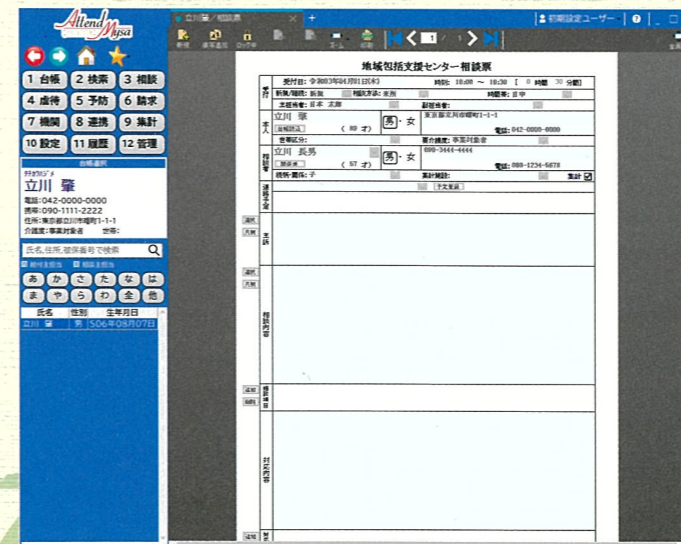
Attend Mysa

1 台帳 2 検索 3 相談
4 虐待 5 予防 6 請求
7 機関 8 連携 9 集計
10 設定 11 履歴 12 管理

台帳選択
ﾀﾁｶﾜ ｼｮｳ
立川 肇
電話:042-0000-0000
携帯:090-1111-2222
住所:東京都立川市曙町1-1-1
介護度:事業対象者 世帯:

氏名,住所,被保番号で検索

担当者 相談 担当

あ か さ た な は
ま や ら わ 全 他

| 氏名 | 性別 | 生年月日 |
|---|---|---|
| 立川 肇 | 男 | S06年08月07日 |

立川肇／相談票

初期設定ユーザー

新規 保存追加 ロック 印刷

1 / 1

地域包括支援センター相談票

受付日: 令和03年04月01日(木) 時刻: 10:00 ～ 10:30 [ 0 時間 30 分間]
新規/継続: 新規 相談方法: 来所 時間帯: 日中
主担当者: 日本 太郎 副担当者:
立川 肇 男・女 東京都立川市曙町1-1-1
(89 才) 電話: 042-0000-0000
生年月日
世帯区分: 要介護度: 事業対象者
立川 長男 男・女 080-3444-4444
(57 才) 電話: 080-1234-5678
続柄・関係: 子 集計補記: 集計
予定登録
連絡予定
主訴
相談内容
援助経過
対応内容